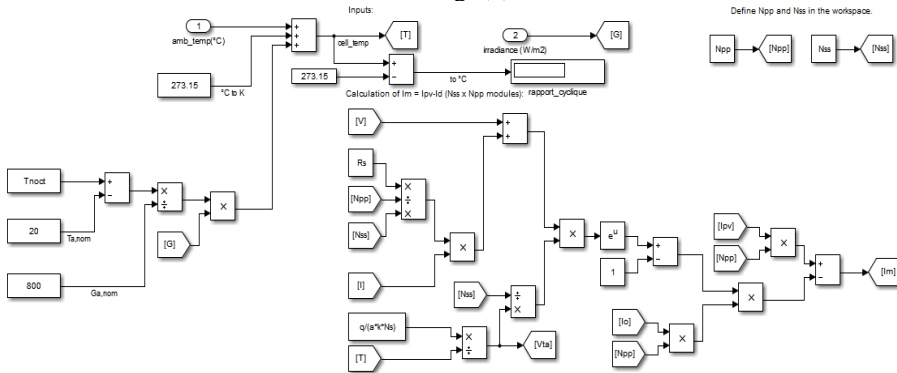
Inputs:

Define Npp and Nss in the workspace.

1
amb_temp(°C)

+
+
+

cell_temp

[T]

2
irradiance (W/m2)

[G]

Npp

[Npp]

Nss

[Nss]

273.15

°C to K

273.15

+
-

to °C

rapport_cyclique

Calculation of Im = Ipv-Id (Nss x Npp modules):

[V]

+
+

Rs

[Npp]

×
÷
×

[Nss]

×

Tnoct

+
-

×
÷

×

20

Ta,nom

[G]

800

Ga,nom

[I]

[Nss]

÷
×

×

$e^u$

+
-

1

[Ipv]

[Npp]

×

+
-

[Im]

×

q/(a*k*Ns)

×
÷

[Vta]

[T]

[Io]

[Npp]

×